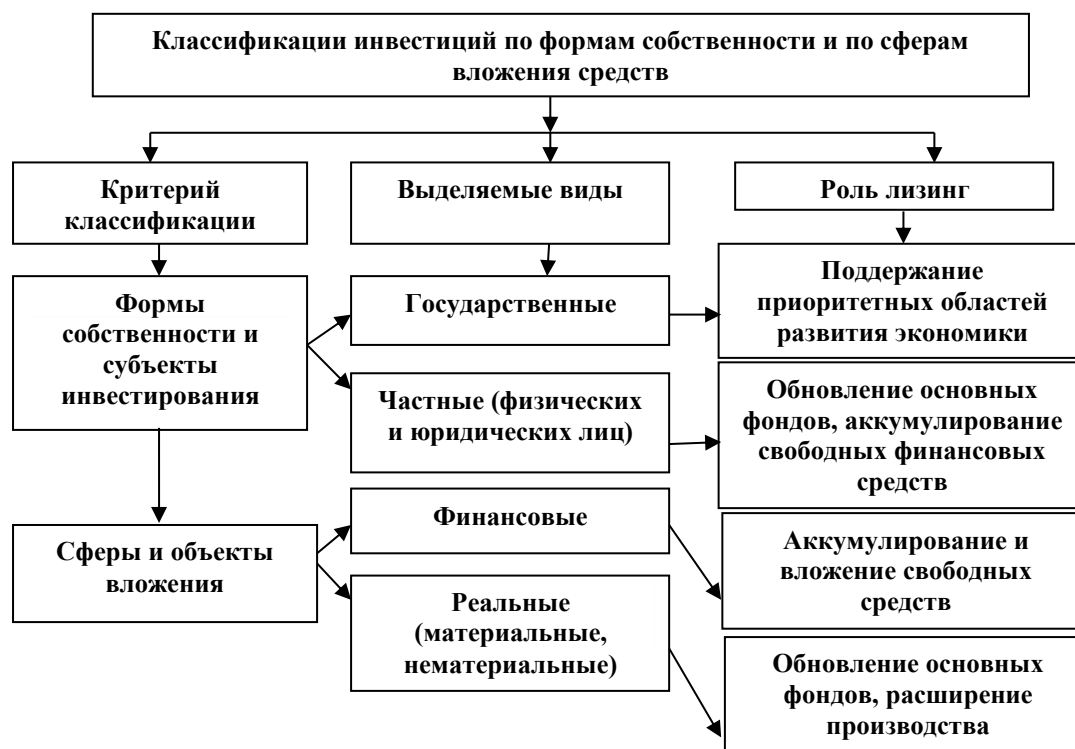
Классификации инвестиций по формам собственности и по сферам вложения средств

Критерий классификации

Выделяемые виды

Роль лизинг

Формы собственности и субъекты инвестирования

Государственные

Поддержание приоритетных областей развития экономики

Частные (физических и юридических лиц)

Обновление основных фондов, аккумулирование свободных финансовых средств

Сферы и объекты вложения

Финансовые

Аккумулирование и вложение свободных средств

Реальные (материальные, нематериальные)

Обновление основных фондов, расширение производства